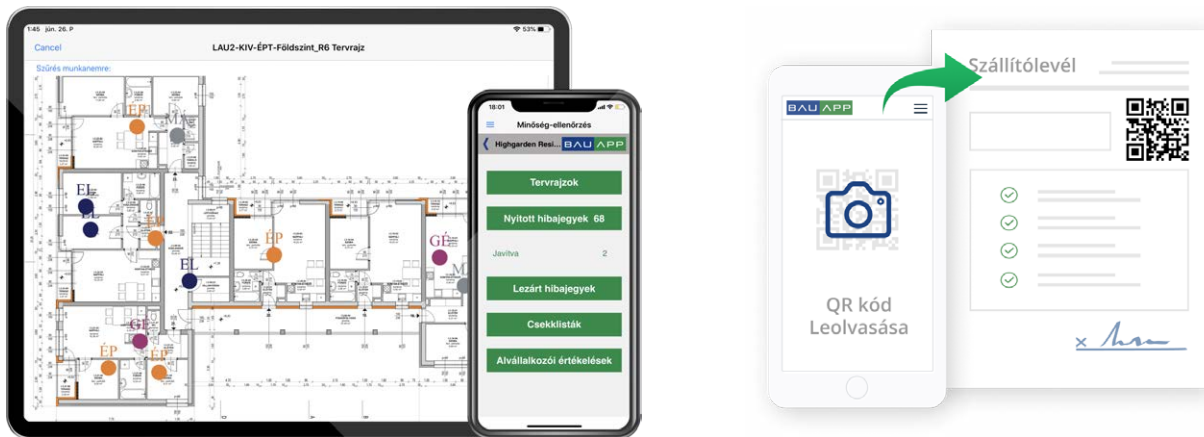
1:45 jún. 26. P

53%

Cancel

LAU2-KIV-ÉPT-Földszint_R6 Tervrajz

Szűrés munkanemre:

ÉP

M

EL

EL

ÉP

ÉP

GÉ

M

EL

GÉ

ÉP

ÉP

18:01

Minőség-ellenőrzés

Highgarden Resi...

BAU APP

Tervrajzok

Nyitott hibajegyek 68

Javítva 2

Lezárt hibajegyek

Csekklisták

Alvállalkozói értékelések

BAU APP

QR kód Leolvasása

Szállítólevél

×